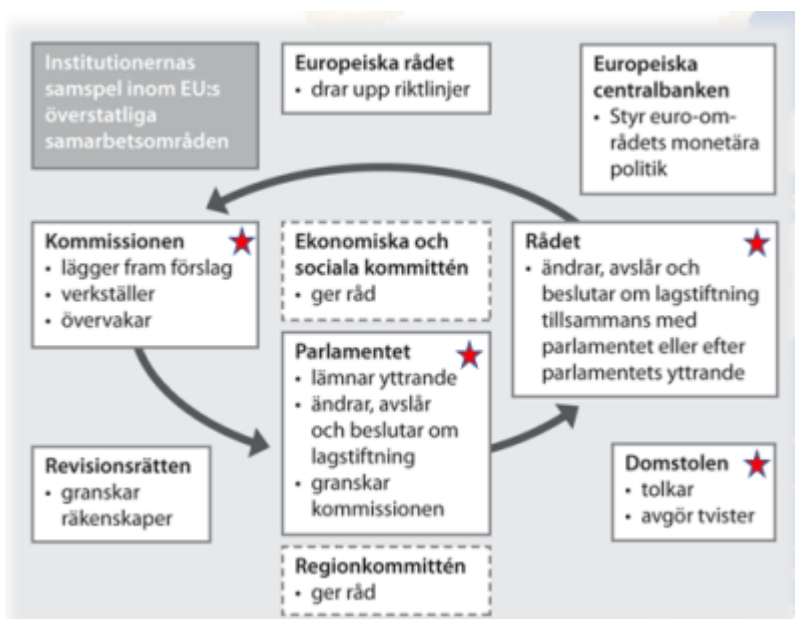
Institutionernas samspel inom EU:s överstatliga samarbetsområden

Europeiska rådet
• drar upp riktlinjer

Europeiska centralbanken
• Styr euroområdets monetära politik

Kommissionen
• lägger fram förslag
• verkställer
• övervakar

Ekonomiska och sociala kommittén
• ger råd

Rådet
• ändrar, avslår och beslutar om lagstiftning tillsammans med parlamentet eller efter parlamentets yttrande

Parlamentet
• lämnar yttrande
• ändrar, avslår och beslutar om lagstiftning
• granskar kommissionen

Revisionsrätten
• granskar räkenskaper

Domstolen
• tolkar
• avgör tvister

Regionkommittén
• ger råd